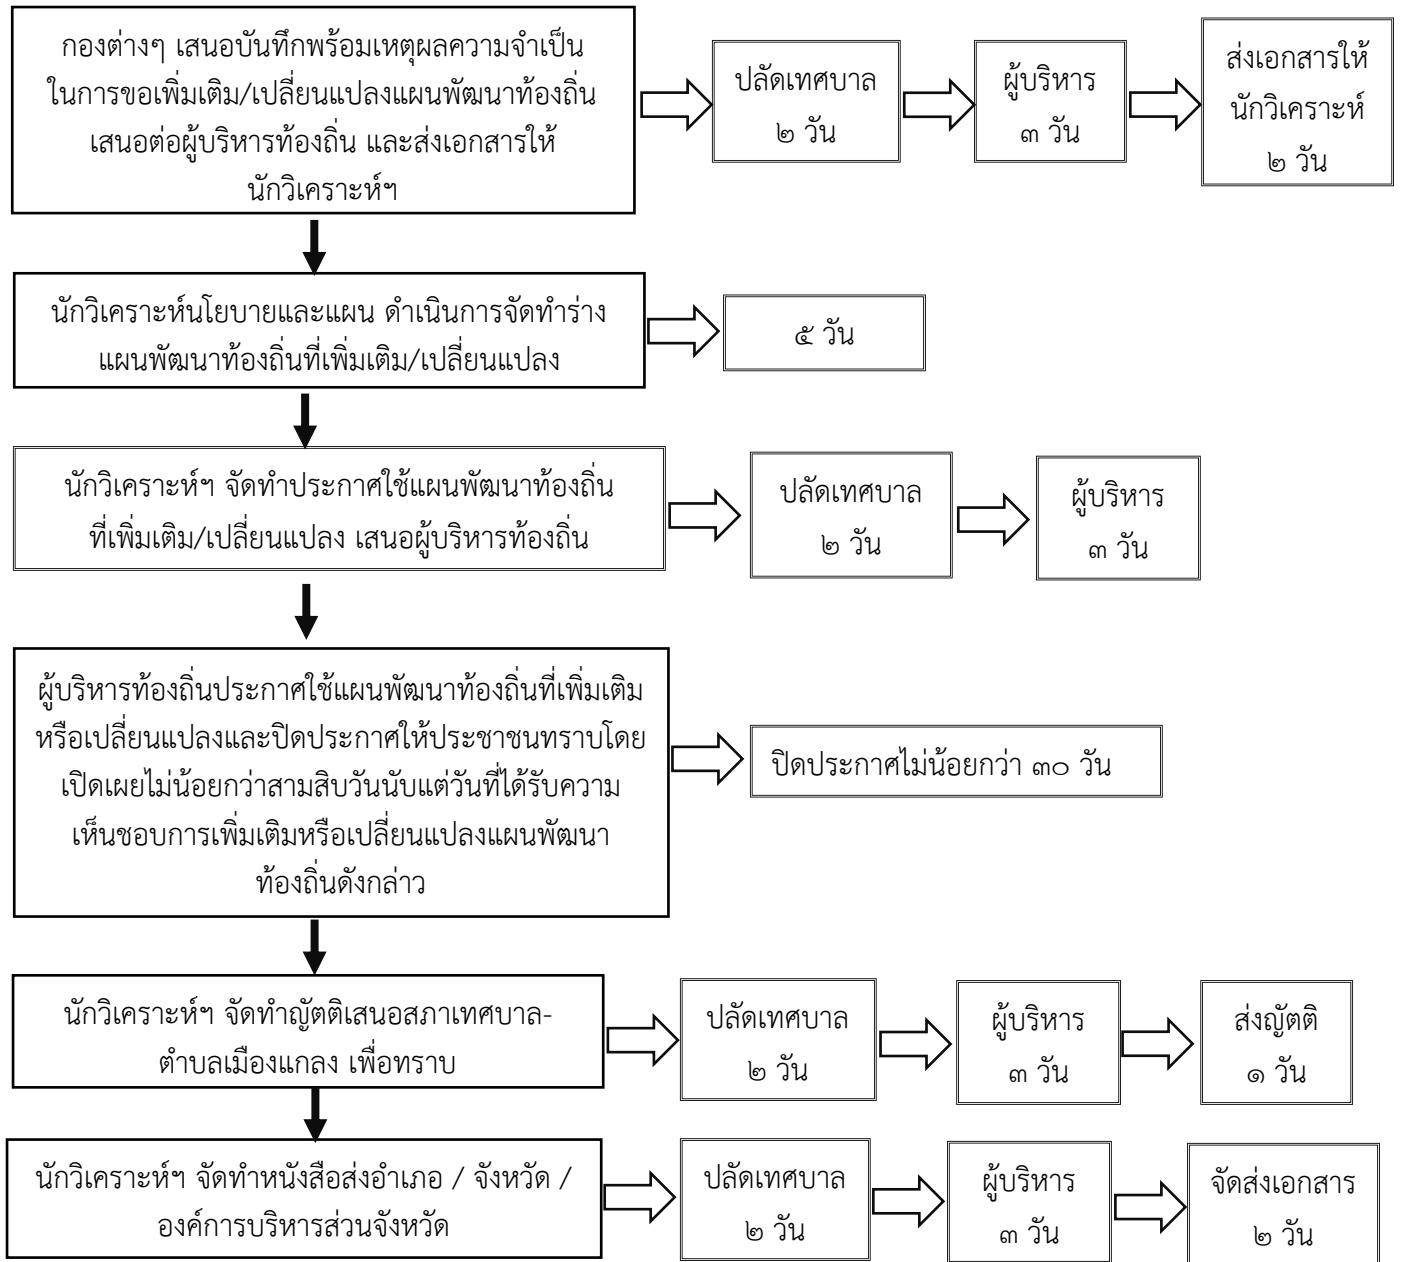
กองต่างๆ เสนอบันทึกพร้อมเหตุผลความจำเป็นในการขอเพิ่มเติม/เปลี่ยนแปลงแผนพัฒนาท้องถิ่น เสนอต่อผู้บริหารท้องถิ่น และส่งเอกสารให้นักวิเคราะห์ฯ

ปลัดเทศบาล ๒ วัน

ผู้บริหาร ๓ วัน

ส่งเอกสารให้นักวิเคราะห์ ๒ วัน

นักวิเคราะห์นโยบายและแผน ดำเนินการจัดทำร่างแผนพัฒนาท้องถิ่นที่เพิ่มเติม/เปลี่ยนแปลง

๕ วัน

นักวิเคราะห์ฯ จัดทำประกาศใช้แผนพัฒนาท้องถิ่นที่เพิ่มเติม/เปลี่ยนแปลง เสนอผู้บริหารท้องถิ่น

ปลัดเทศบาล ๒ วัน

ผู้บริหาร ๓ วัน

ผู้บริหารท้องถิ่นประกาศใช้แผนพัฒนาท้องถิ่นที่เพิ่มเติมหรือเปลี่ยนแปลงและปิดประกาศให้ประชาชนทราบโดยเปิดเผยไม่น้อยกว่าสามสิบวันนับแต่วันที่ได้รับความเห็นชอบการเพิ่มเติมหรือเปลี่ยนแปลงแผนพัฒนาท้องถิ่นดังกล่าว

ปิดประกาศไม่น้อยกว่า ๓๐ วัน

นักวิเคราะห์ฯ จัดทำญัตติเสนอสภาเทศบาล-ตำบลเมืองแกลง เพื่อทราบ

ปลัดเทศบาล ๒ วัน

ผู้บริหาร ๓ วัน

ส่งญัตติ ๑ วัน

นักวิเคราะห์ฯ จัดทำหนังสือส่งอำเภอ / จังหวัด / องค์การบริหารส่วนจังหวัด

ปลัดเทศบาล ๒ วัน

ผู้บริหาร ๓ วัน

จัดส่งเอกสาร ๒ วัน